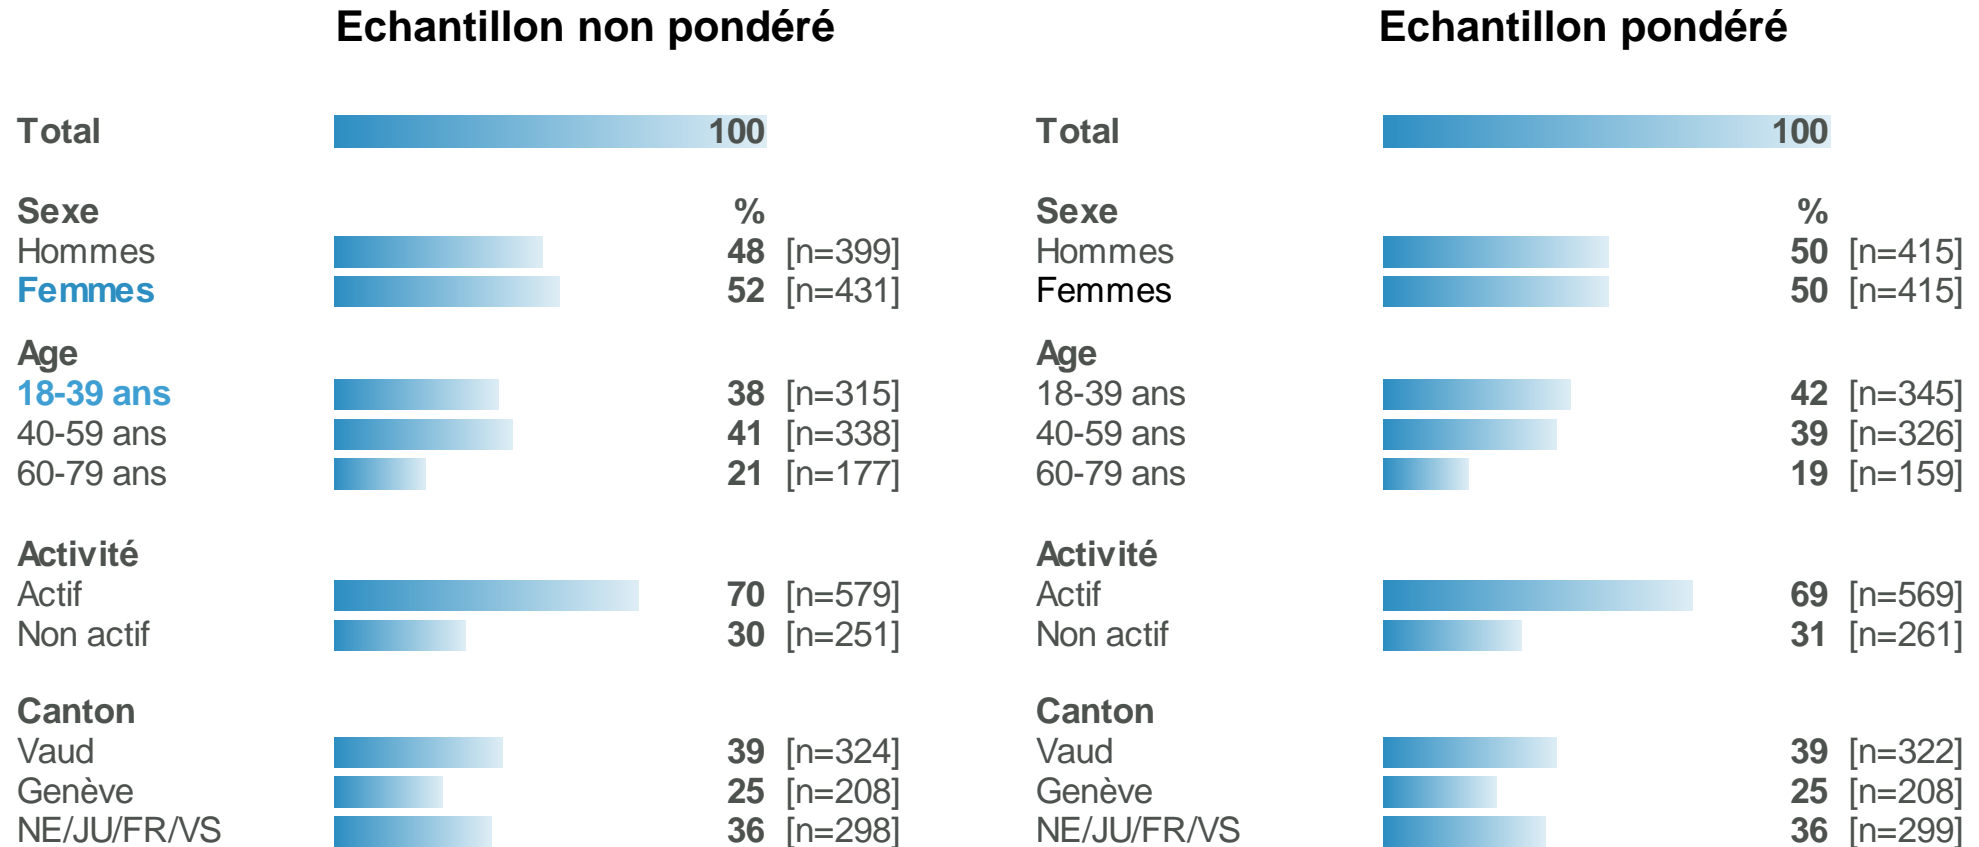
Echantillon non pondéré

Total 100

Sexe %
Hommes 48 [n=399]
Femmes 52 [n=431]

Age
18-39 ans 38 [n=315]
40-59 ans 41 [n=338]
60-79 ans 21 [n=177]

Activité
Actif 70 [n=579]
Non actif 30 [n=251]

Canton
Vaud 39 [n=324]
Genève 25 [n=208]
NE/JU/FR/VS 36 [n=298]

Echantillon pondéré

Total 100

Sexe %
Hommes 50 [n=415]
Femmes 50 [n=415]

Age
18-39 ans 42 [n=345]
40-59 ans 39 [n=326]
60-79 ans 19 [n=159]

Activité
Actif 69 [n=569]
Non actif 31 [n=261]

Canton
Vaud 39 [n=322]
Genève 25 [n=208]
NE/JU/FR/VS 36 [n=299]